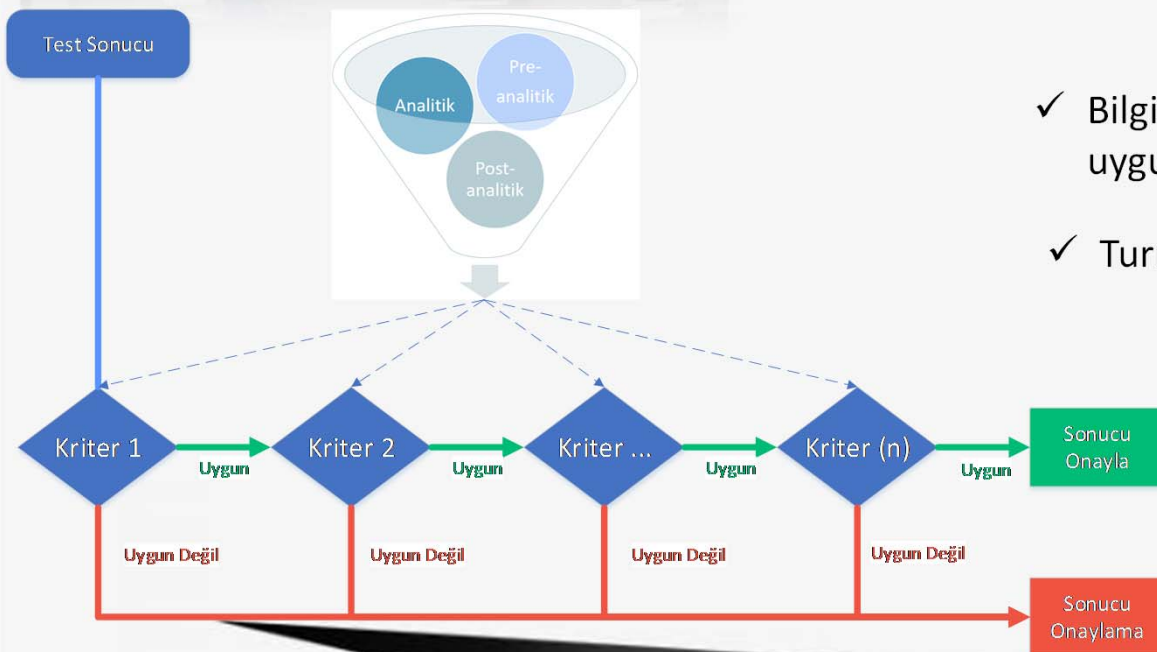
Test Sonucu

Analitik

Pre-analitik

Post-analitik

✓ Bilgi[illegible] uygu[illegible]

✓ Tur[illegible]

Kriter 1

Uygun

Kriter 2

Uygun

Kriter ...

Uygun

Kriter (n)

Uygun

Sonucu Onayla

Uygun Değil

Uygun Değil

Uygun Değil

Uygun Değil

Sonucu Onaylama